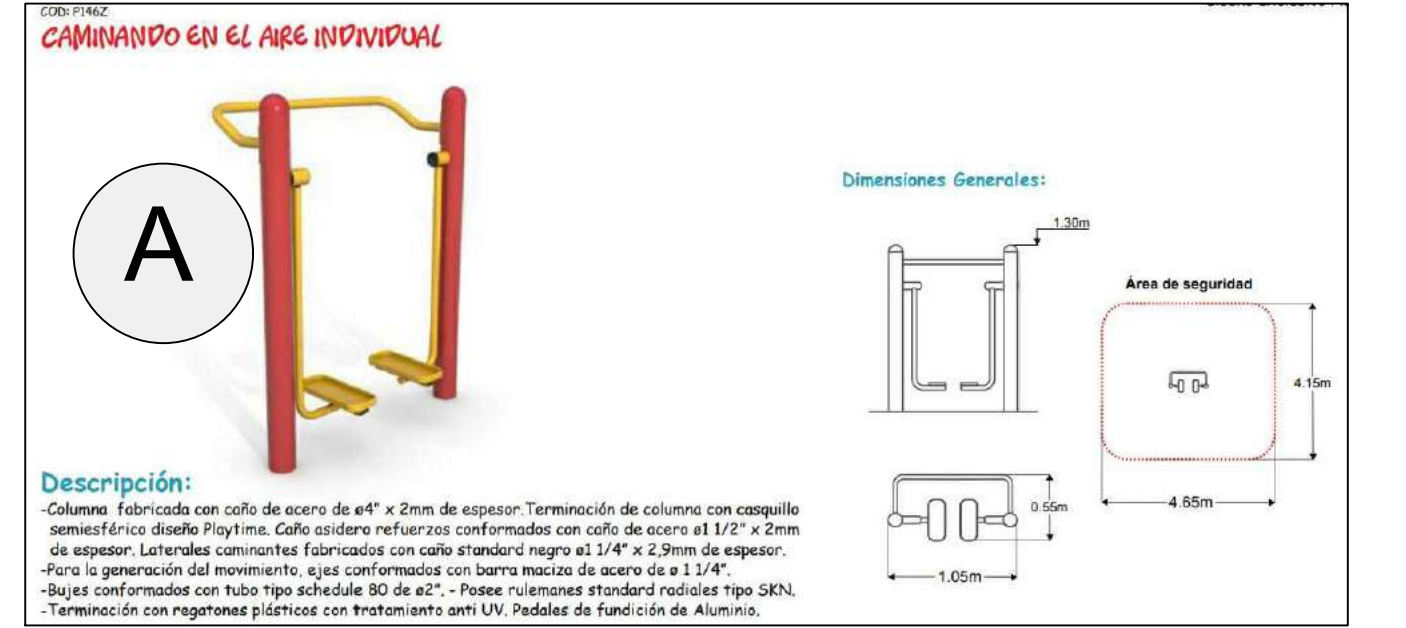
COD: P146Z

CAMINANDO EN EL AIRE INDIVIDUAL

A

Dimensiones Generales:

1.30m

Área de seguridad

4.15m

4.65m

0.55m

1.05m

Descripción:

-Columna fabricada con caño de acero de ø4" x 2mm de espesor. Terminación de columna con casquillo semiesférico diseño Playtime. Caño asidero refuerzos conformados con caño de acero ø1 1/2" x 2mm de espesor. Laterales caminantes fabricados con caño standard negro ø1 1/4" x 2,9mm de espesor.
-Para la generación del movimiento, ejes conformados con barra maciza de acero de ø 1 1/4".
-Bujes conformados con tubo tipo schedule 80 de ø2". - Posee rulemanes standard radiales tipo SKN.
-Terminación con regatones plásticos con tratamiento anti UV. Pedales de fundición de Aluminio.